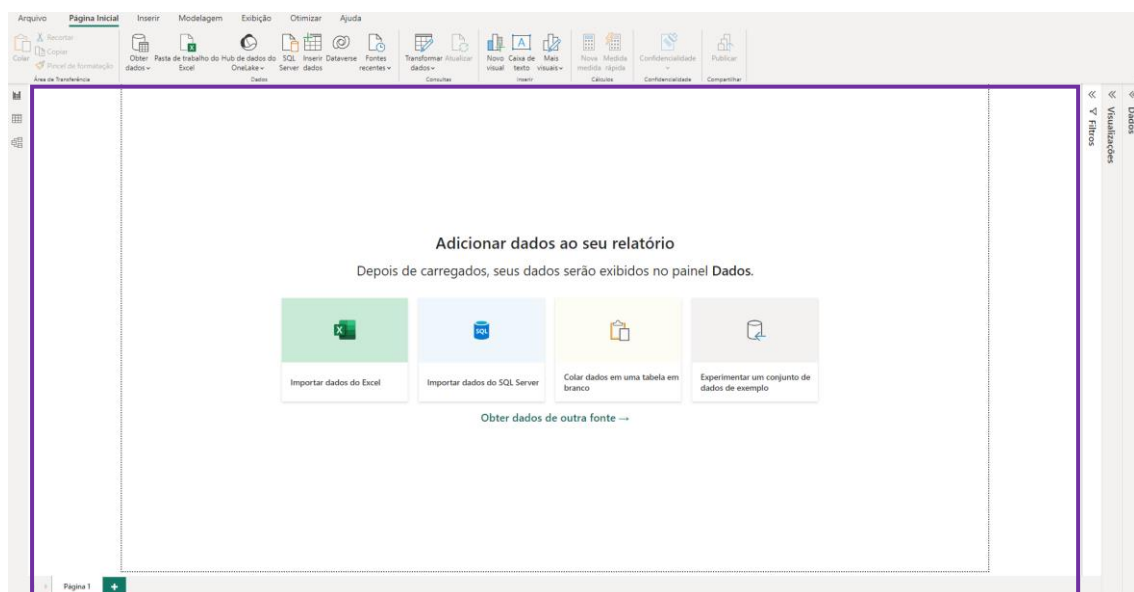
Arquivo Página Inicial Inserir Modelagem Exibição Otimizar Ajuda

Colar Recortar Copiar Pincel de formatação
Área de Transferência

Obter dados Pasta de trabalho do Excel Hub de dados do OneLake SQL Server Inserir dados Dataverse Fontes recentes
Dados

Transformar dados Atualizar
Consultas

Novo visual Caixa de texto Mais visuais
Inserir

Nova medida Medida rápida
Cálculos

Confidencialidade
Confidencialidade

Publicar
Compartilhar

Filtros Visualizações Dados

Adicionar dados ao seu relatório

Depois de carregados, seus dados serão exibidos no painel Dados.

Importar dados do Excel

Importar dados do SQL Server

Colar dados em uma tabela em branco

Experimentar um conjunto de dados de exemplo

Obter dados de outra fonte →

Página 1 +